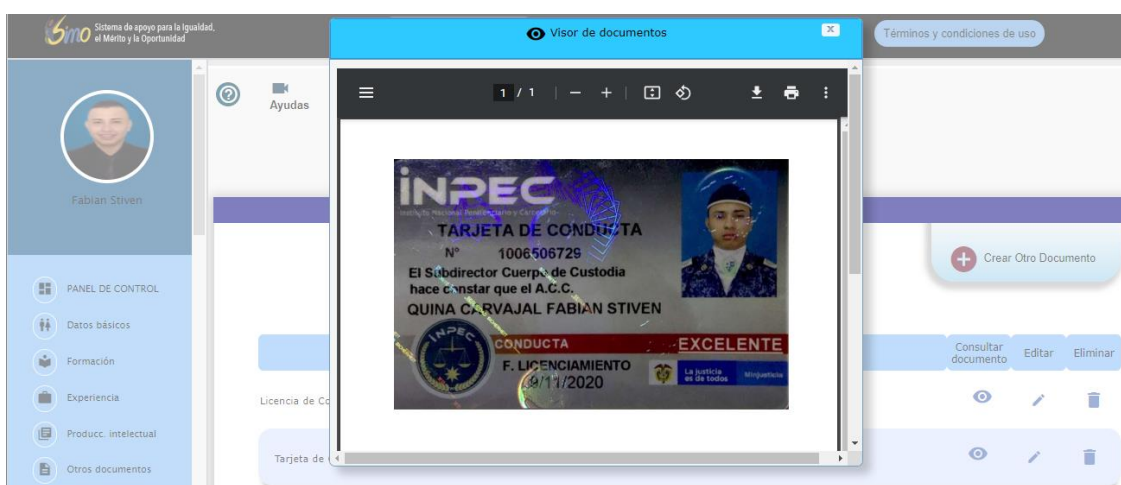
Simo Sistema de apoyo para la Igualdad, el Mérito y la Oportunidad

Visor de documentos

Términos y condiciones de uso

Fabian Stiven

Ayudas

1 / 1

INPEC
Instituto Nacional Penitenciario y Carcelario
TARJETA DE CONDUCTA
N° 1006506729
El Subdirector Cuerpo de Custodia hace constar que el A.C.C.
QUINA CARVAJAL FABIAN STIVEN
CONDUCTA EXCELENTE
F. LICENCIAMIENTO
9/11/2020
La justicia es de todos
Minjusticia

Crear Otro Documento

PANEL DE CONTROL
Datos básicos
Formación
Experiencia
Producc. intelectual
Otros documentos

Consultar documento
Editar
Eliminar

Licencia de Co

Tarjeta de